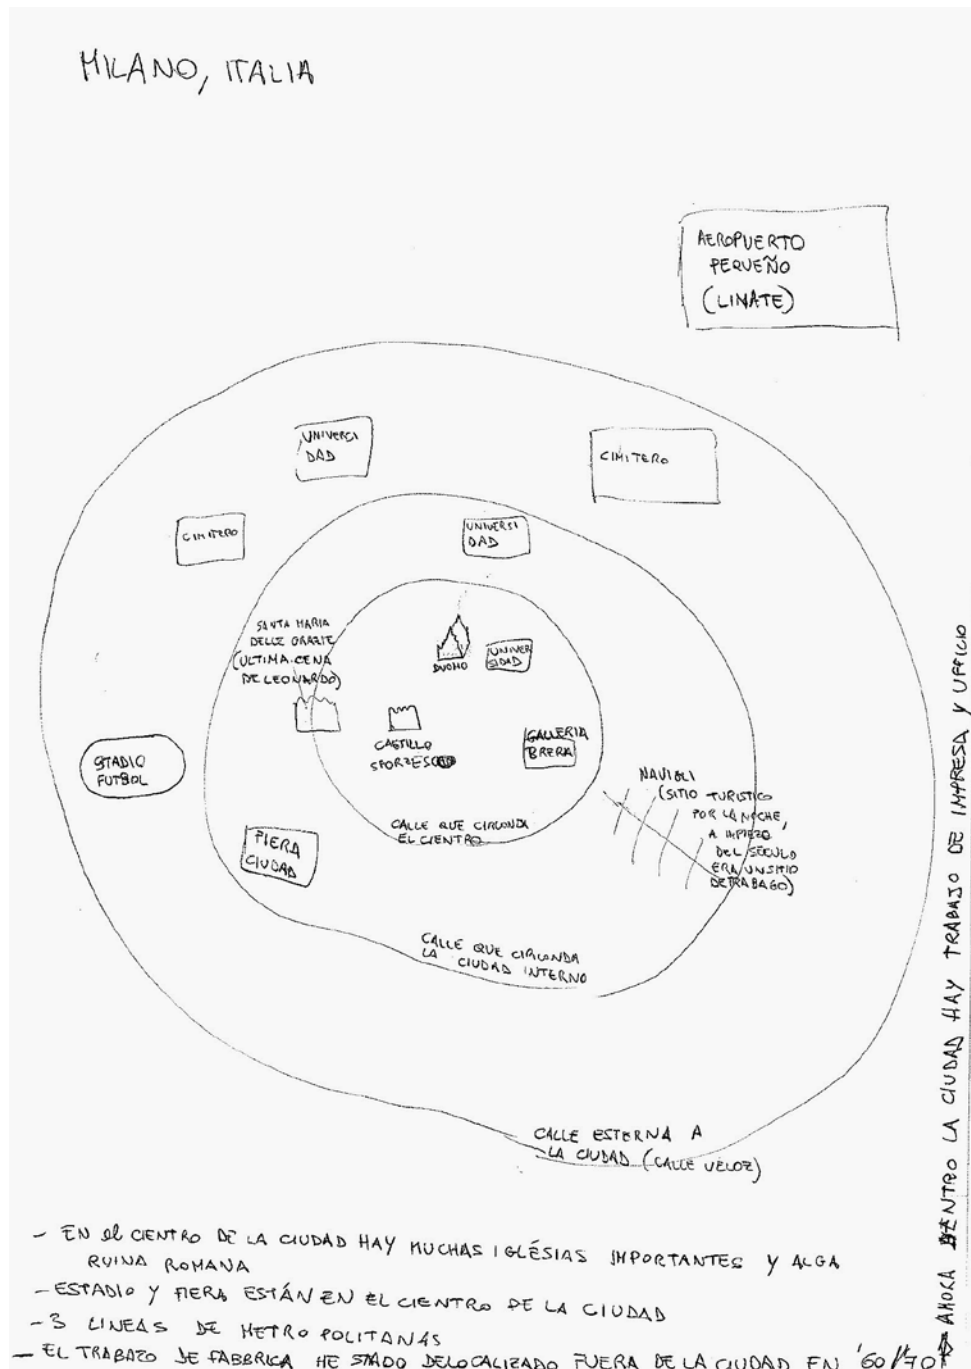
MILANO, ITALIA

AEROPUERTO PEQUEÑO (LINATE)

UNIVERSIDAD

CIMITERO

CIMITERO

UNIVERSIDAD

SANTA MARIA DELLE GRAZIE (ULTIMA CENA DE LEONARDO)

DUOMO

UNIVERSIDAD

CASTILLO SFORZESCO

GALLERIA BRERA

STADIO FUTBOL

NAVIGLI (SITIO TURISTICO POR LA NOCHE, A INIZIO DEL SECULO ERA UN SITIO DE TRABAGO)

CALLE QUE CIRCUNDA EL CIENTRO

FIERA CIUDAD

CALLE QUE CIRCUNDA LA CIUDAD INTERNO

CALLE ESTERNA A LA CIUDAD (CALLE VELOZ)

AHORA DENTRO LA CIUDAD HAY TRABAJO DE IMPRESA Y UFFICIO

- EN el CIENTRO DE LA CIUDAD HAY MUCHAS IGLÉSIAS IMPORTANTES Y ALGA RUINA ROMANA
- ESTADIO Y FIERA ESTÁN EN EL CIENTRO DE LA CIUDAD
- 3 LINEAS DE METRO POLITANAS
- EL TRABAJO DE FABBRICA HE STADO DELOCALIZADO FUERA DE LA CIUDAD EN '60/'70